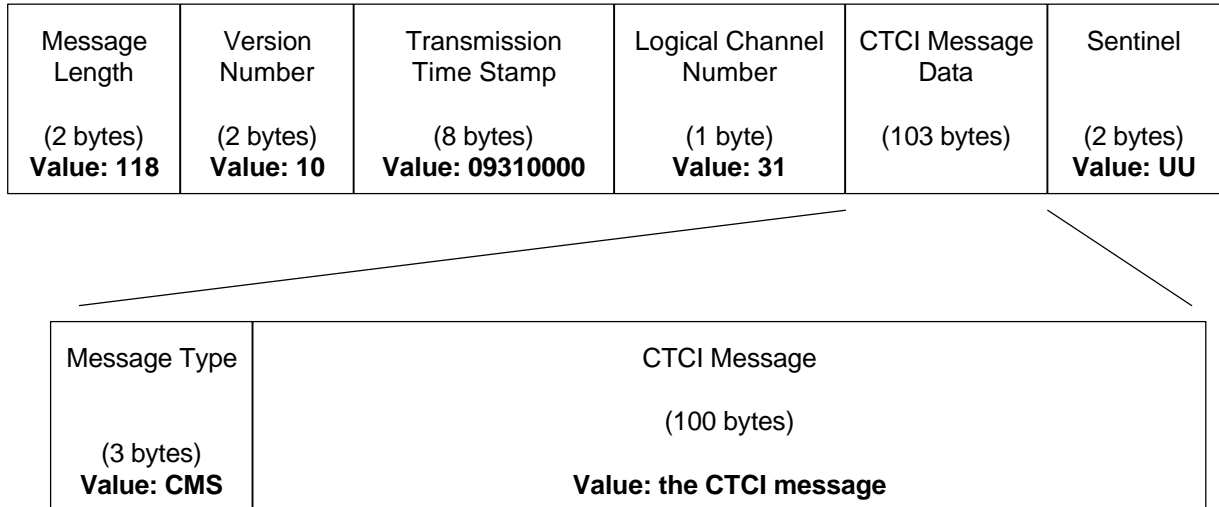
| Message Length (2 bytes) **Value: 118** | Version Number (2 bytes) **Value: 10** | Transmission Time Stamp (8 bytes) **Value: 09310000** | Logical Channel Number (1 byte) **Value: 31** | CTCI Message Data (103 bytes) | Sentinel (2 bytes) **Value: UU** |
|---|---|---|---|---|---|

| Message Type (3 bytes) **Value: CMS** | CTCI Message (100 bytes) **Value: the CTCI message** |
|---|---|